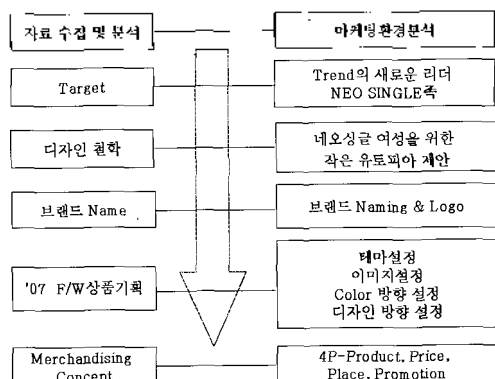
자료 수집 및 분석

마케팅환경분석

Target

Trend의 새로운 리더 NEO SINGLE족

디자인 철학

네오싱글 여성을 위한 작은 유토피아 제안

브랜드 Name

브랜드 Naming & Logo

'07 F/W상품기획

테마설정
이미지설정
Color 방향 설정
디자인 방향 설정

Merchandising Concept

4P-Product, Price, Place, Promotion